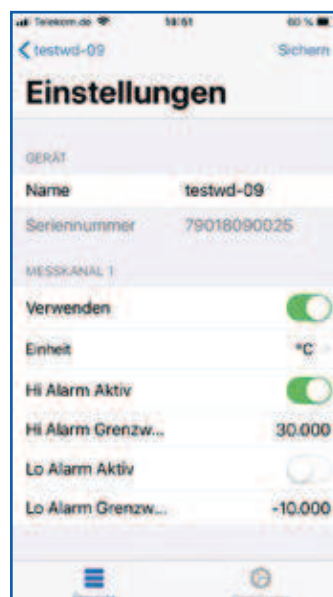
Telekom.de 18:51 60 %

testwd-09 Sichern

Einstellungen

GERÄT

Name testwd-09

Seriennummer 79018090025

MESSKANAL 1

Verwenden

Einheit °C

Hi Alarm Aktiv

Hi Alarm Grenzw... 30.000

Lo Alarm Aktiv

Lo Alarm Grenzw... -10.000

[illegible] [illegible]